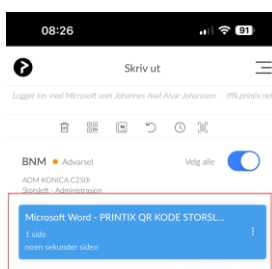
08:26

91

Skriv ut

Logget inn med Microsoft som Johannes Axel Alvar Johansson

BNM • Advarsel

Velg alle

ADM KONICA C250i
Storslett - Administrasjon

Microsoft Word - PRINTIX QR KODE STORSL...
1 side
noen sekunder siden